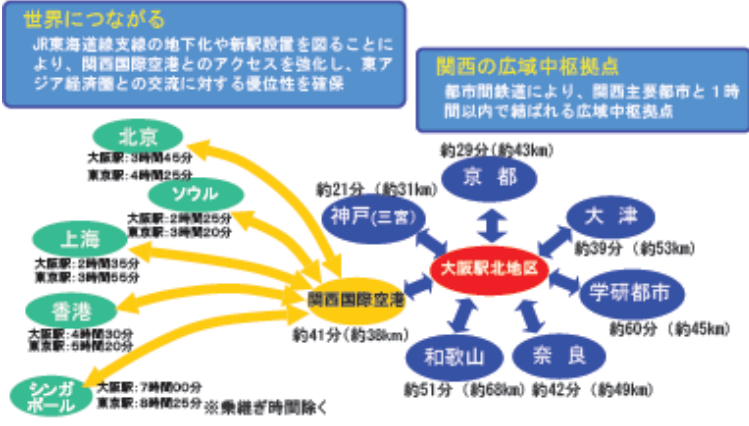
世界につながる

JR東海道線支線の地下化や新駅設置を図ることにより、関西国際空港とのアクセスを強化し、東アジア経済圏との交流に対する優位性を確保

関西の広域中枢拠点

都市間鉄道により、関西主要都市と1時間以内で結ばれる広域中枢拠点

北京
大阪駅：3時間45分
東京駅：4時間25分

ソウル
大阪駅：2時間25分
東京駅：3時間20分

上海
大阪駅：2時間35分
東京駅：3時間55分

香港
大阪駅：4時間30分
東京駅：5時間20分

シンガポール
大阪駅：7時間00分
東京駅：8時間25分
※乗継ぎ時間除く

関西国際空港
約41分（約38km）

大阪駅北地区

約29分（約43km）
京都

約21分（約31km）
神戸(三宮)

大津
約39分（約53km）

学研都市
約60分（約45km）

和歌山
約51分（約68km）

奈良
約42分（約49km）